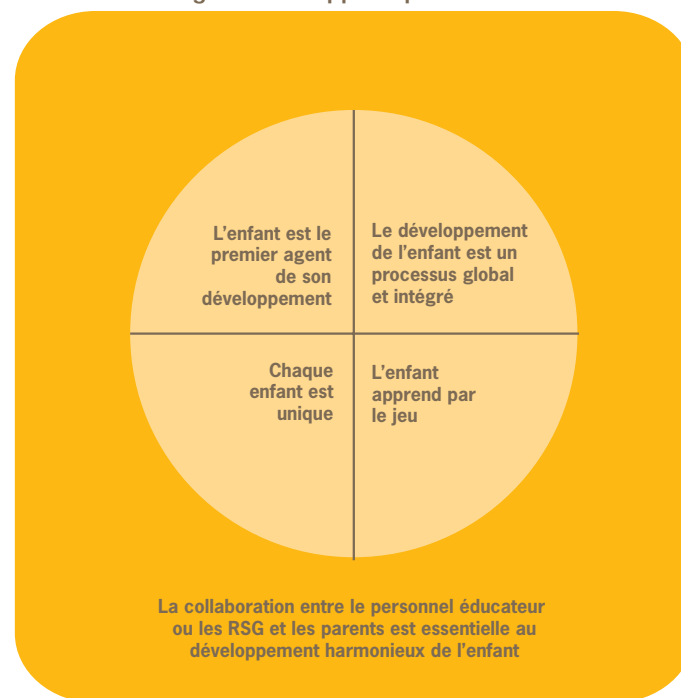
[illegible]

L'enfant est le premier agent de son développement

Le développement de l'enfant est un processus global et intégré

Chaque enfant est unique

L'enfant apprend par le jeu

La collaboration entre le personnel éducateur ou les RSG et les parents est essentielle au développement harmonieux de l'enfant